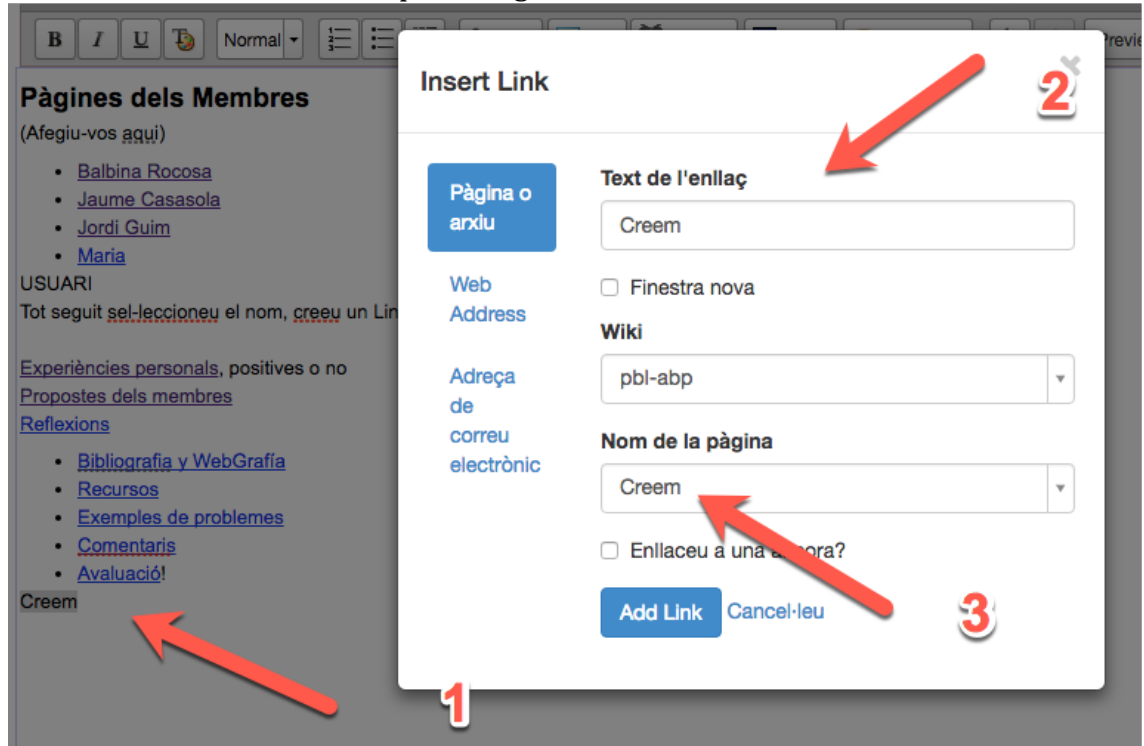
B I U Normal Previe

Pàgines dels Membres
(Afegiu-vos aquí)

- Balbina Rocosa
- Jaume Casasola
- Jordi Guim
- Maria

USUARI
Tot seguit sel-leccioneu el nom, creeu un Lin

Experiències personals, positives o no
Propostes dels membres
Reflexions

- Bibliografia y WebGrafía
- Recursos
- Exemples de problemes
- Comentaris
- Avaluació!

Creem

Insert Link

Pàgina o arxiu
Web Address
Adreça de correu electrònic

Text de l'enllaç
Creem
Finestra nova
Wiki
pbl-abp
Nom de la pàgina
Creem
Enllaceu a una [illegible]ora?
Add Link Cancel·leu

1
2
3